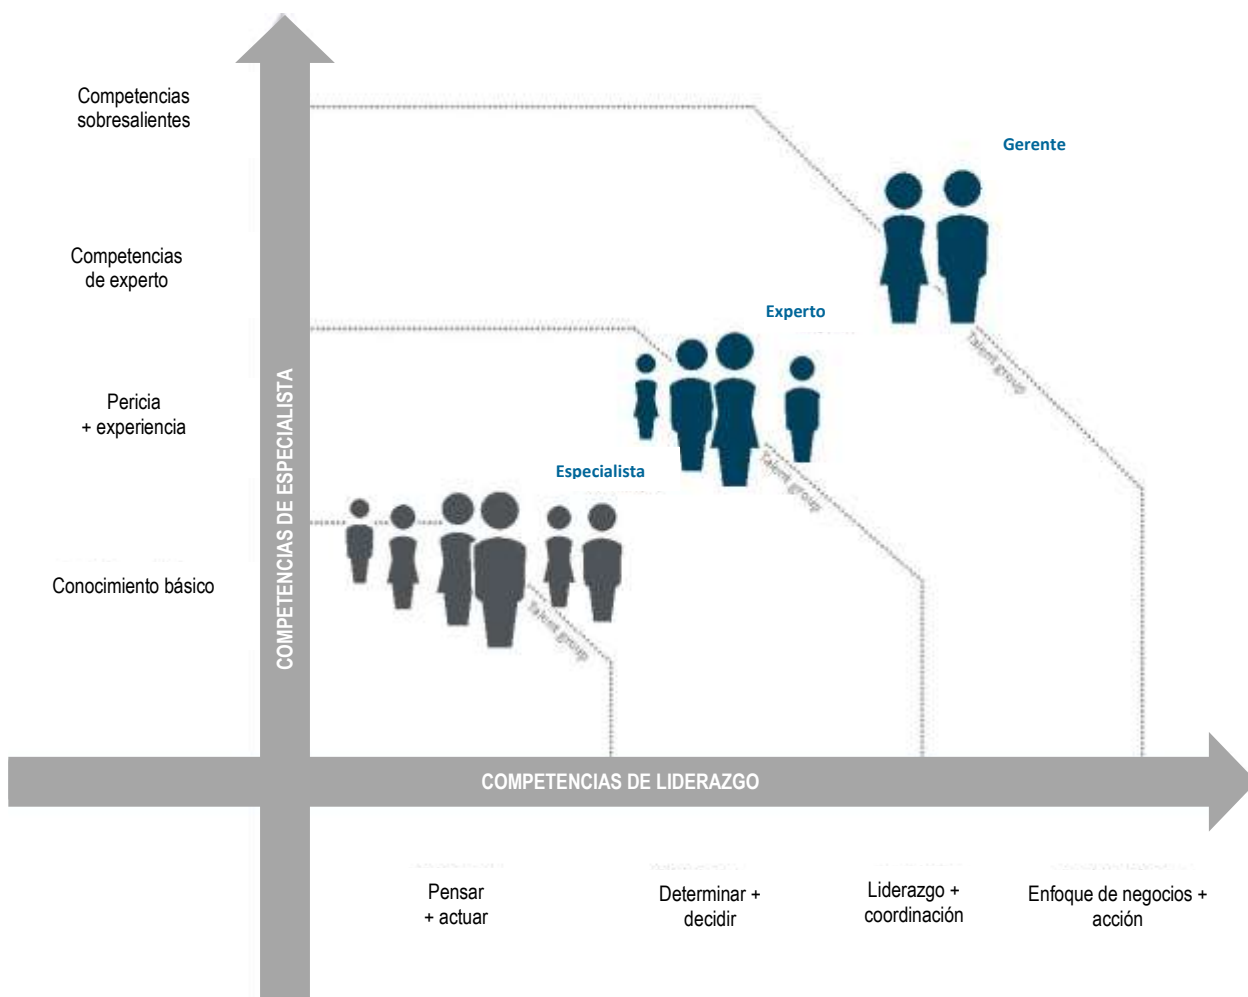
Competencias sobresalientes

Competencias de experto

Pericia + experiencia

Conocimiento básico

COMPETENCIAS DE ESPECIALISTA

Gerente

Experto

Especialista

Talent group

Talent group

Talent group

COMPETENCIAS DE LIDERAZGO

Pensar + actuar

Determinar + decidir

Liderazgo + coordinación

Enfoque de negocios + acción